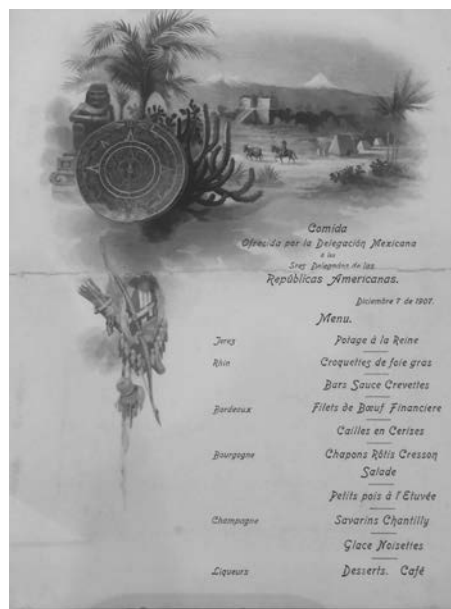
Comida
Ofrecida por la Delegación Mexicana
á los
Sres. Delegados de las
Repúblicas Americanas.

Diciembre 7 de 1907.

Menu.

| | |
|---|---|
| Jerez | Potage à la Reine |
| Rhin | Croquettes de foie gras |
| | Bars Sauce Crevettes |
| Bordeaux | Filets de Bœuf Financiere |
| | Cailles en Cerises |
| Bourgogne | Chapons Rôtis Cresson |
| | Salade |
| | Petits pois à l'Etuvée |
| Champagne | Savarins Chantilly |
| | Glace Noisettes |
| Liqueurs | Desserts. Café |